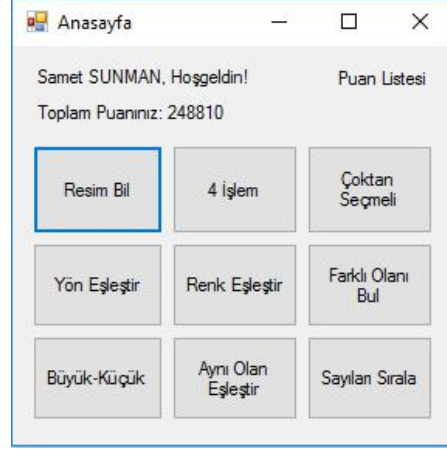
Anasayfa

Samet SUNMAN, Hoşgeldin!

Puan Listesi

Toplam Puanınız: 248810

Resim Bil

4 İşlem

Çoktan Seçmeli

Yön Eşleştir

Renk Eşleştir

Farklı Olanı Bul

Büyük-Küçük

Aynı Olan Eşleştir

Sayıları Sırala